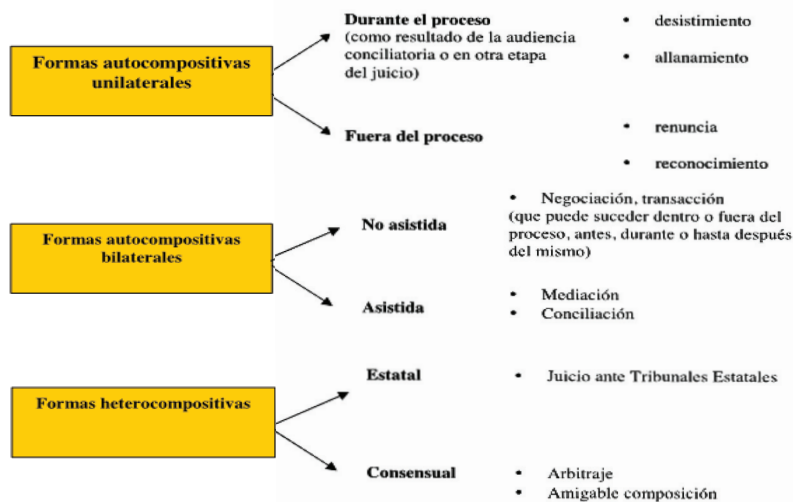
Formas autocompositivas unilaterales

Durante el proceso
(como resultado de la audiencia conciliatoria o en otra etapa del juicio)

• desistimiento

• allanamiento

Fuera del proceso

• renuncia

• reconocimiento

Formas autocompositivas bilaterales

No asistida

• Negociación, transacción
(que puede suceder dentro o fuera del proceso, antes, durante o hasta después del mismo)

Asistida

• Mediación
• Conciliación

Formas heterocompositivas

Estatal

• Juicio ante Tribunales Estatales

Consensual

• Arbitraje
• Amigable composición